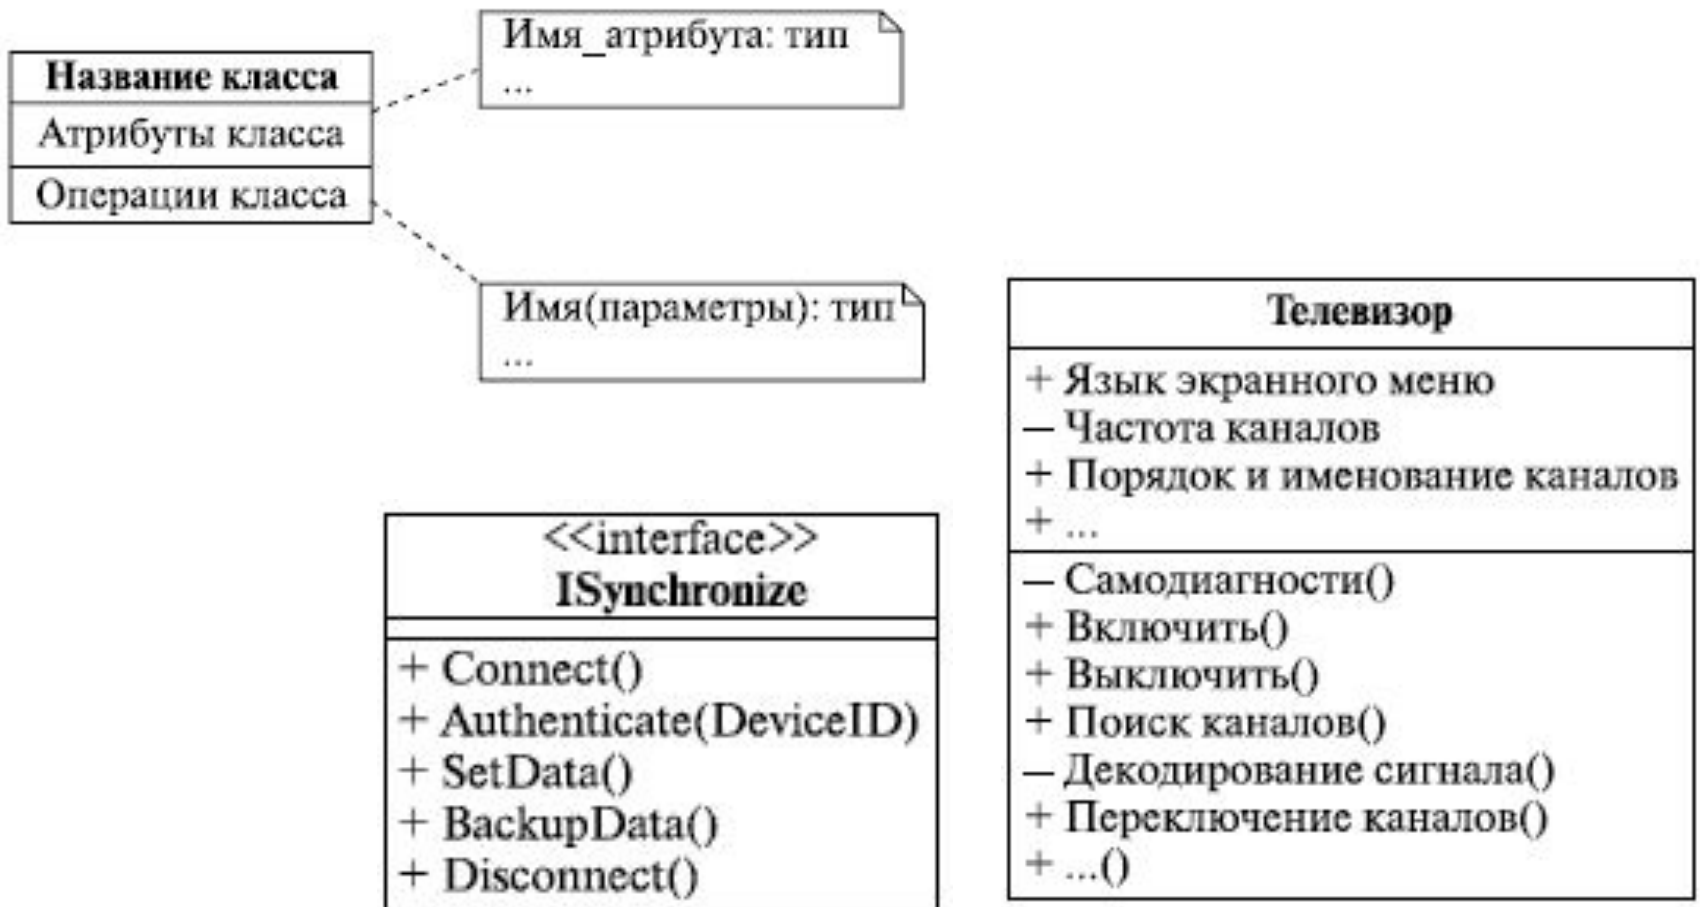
Название класса
Атрибуты класса
Операции класса

Имя_атрибута: тип
...

Имя(параметры): тип
...

<<interface>>
ISynchronize

+ Connect()
+ Authenticate(DeviceID)
+ SetData()
+ BackupData()
+ Disconnect()

Телевизор
+ Язык экранного меню
– Частота каналов
+ Порядок и именование каналов
+ ...
– Самодиагности()
+ Включить()
+ Выключить()
+ Поиск каналов()
– Декодирование сигнала()
+ Переключение каналов()
+ ...()